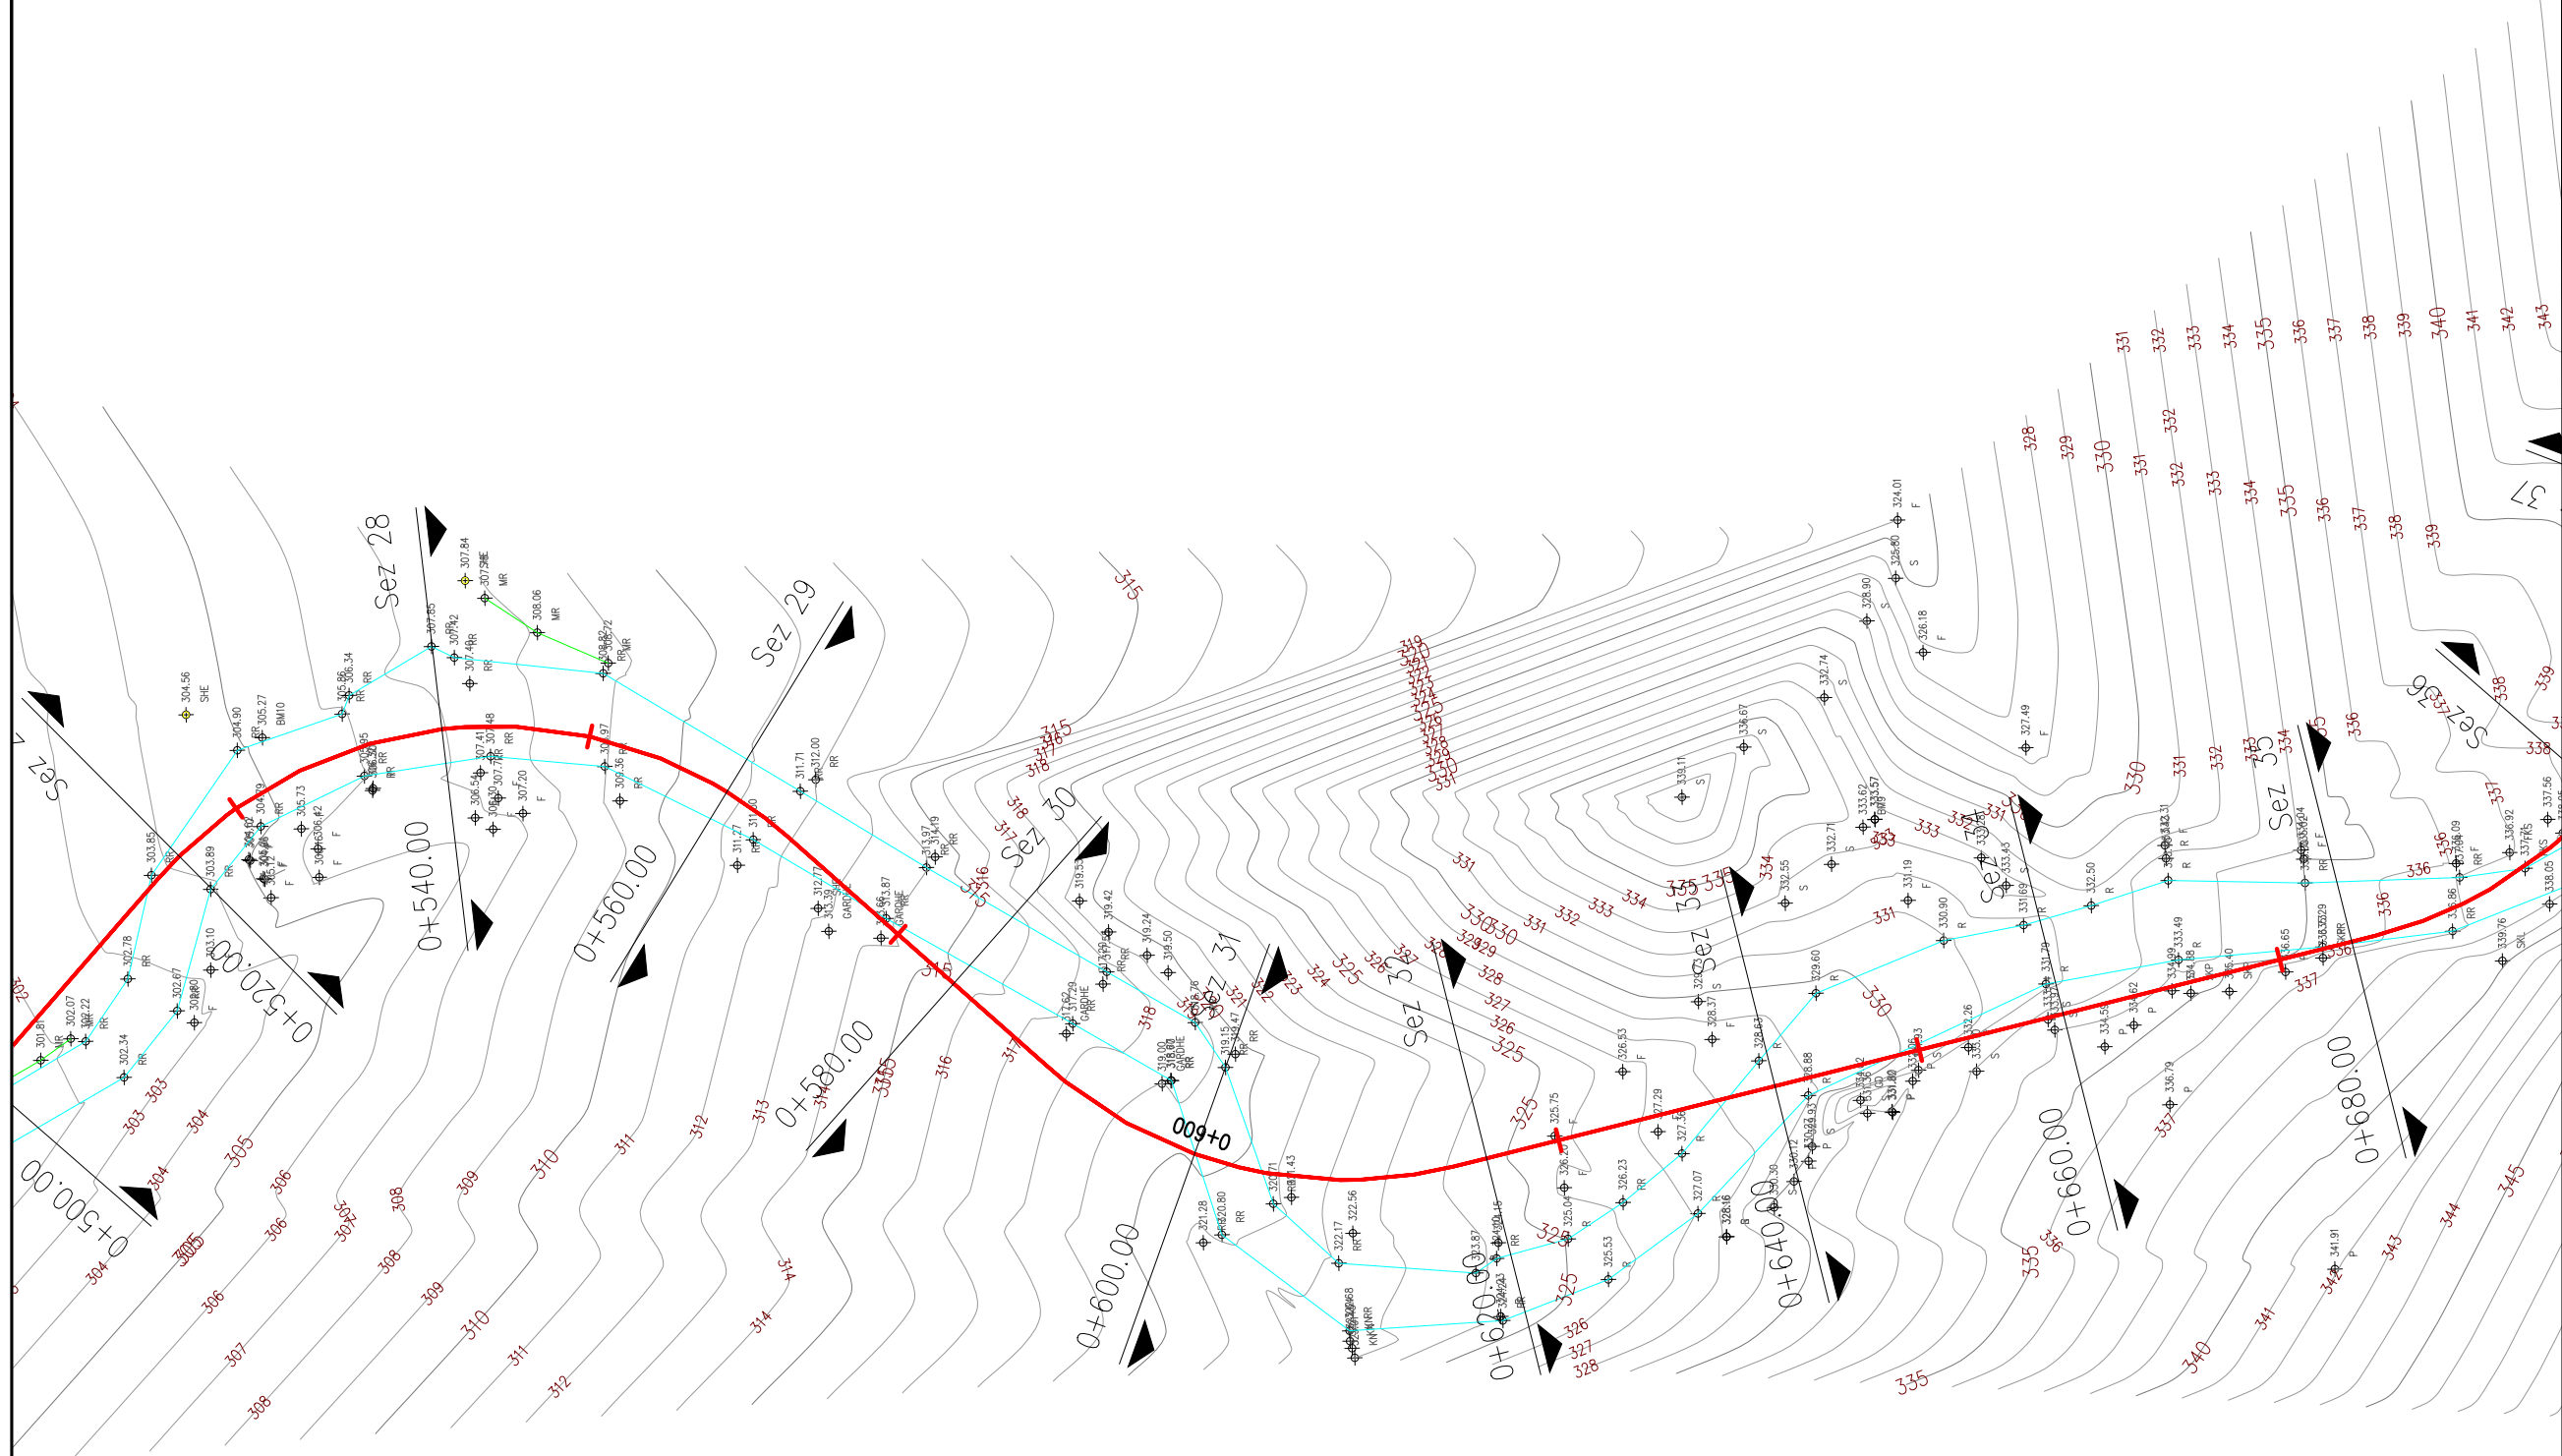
Sez 28
Sez 29
Sez 30
Sez 31
Sez 32
Sez 33
Sez 34
Sez 35
Sez 36
Sez 37
0+500.00
0+520.00
0+540.00
0+560.00
0+580.00
0+600.00
0+600
0+620.00
0+640.00
0+660.00
0+680.00
304.56
SHE
304.90
305.27
BM10
305.86
306.34
307.84
308.06
MR
307.85
303.85
303.89
303.10
302.78
302.67
302.34
301.81
302.07
302.22
305.73
311.71
312.00
311.27
313.87
313.97
319.42
319.24
319.50
321.28
322.17
322.56
325.75
326.23
327.29
327.07
328.88
329.60
328.37
326.53
328.90
326.18
324.01
327.49
332.74
336.67
338.11
333.62
333.57
332.71
332.55
331.19
330.90
331.69
332.50
333.45
331.79
332.26
333.49
336.79
336.65
336.92
337.56
338.05
339.76
341.91
334.51
334.62
RR
F
S
R
P
GARDHE
302
303
304
305
306
307
308
309
310
311
312
313
314
315
316
317
318
321
323
324
325
326
327
328
329
330
331
332
333
334
335
336
337
338
339
340
341
342
343
344
345